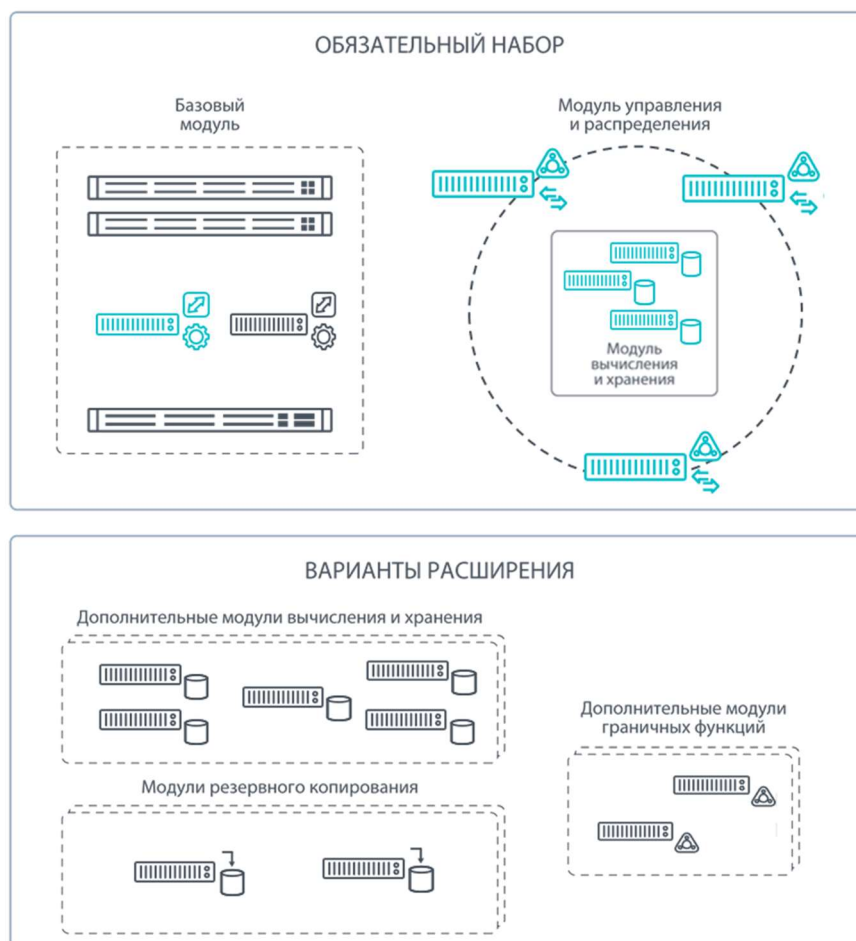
ОБЯЗАТЕЛЬНЫЙ НАБОР

Базовый модуль

Модуль управления и распределения

Модуль вычисления и хранения

ВАРИАНТЫ РАСШИРЕНИЯ

Дополнительные модули вычисления и хранения

Дополнительные модули граничных функций

Модули резервного копирования